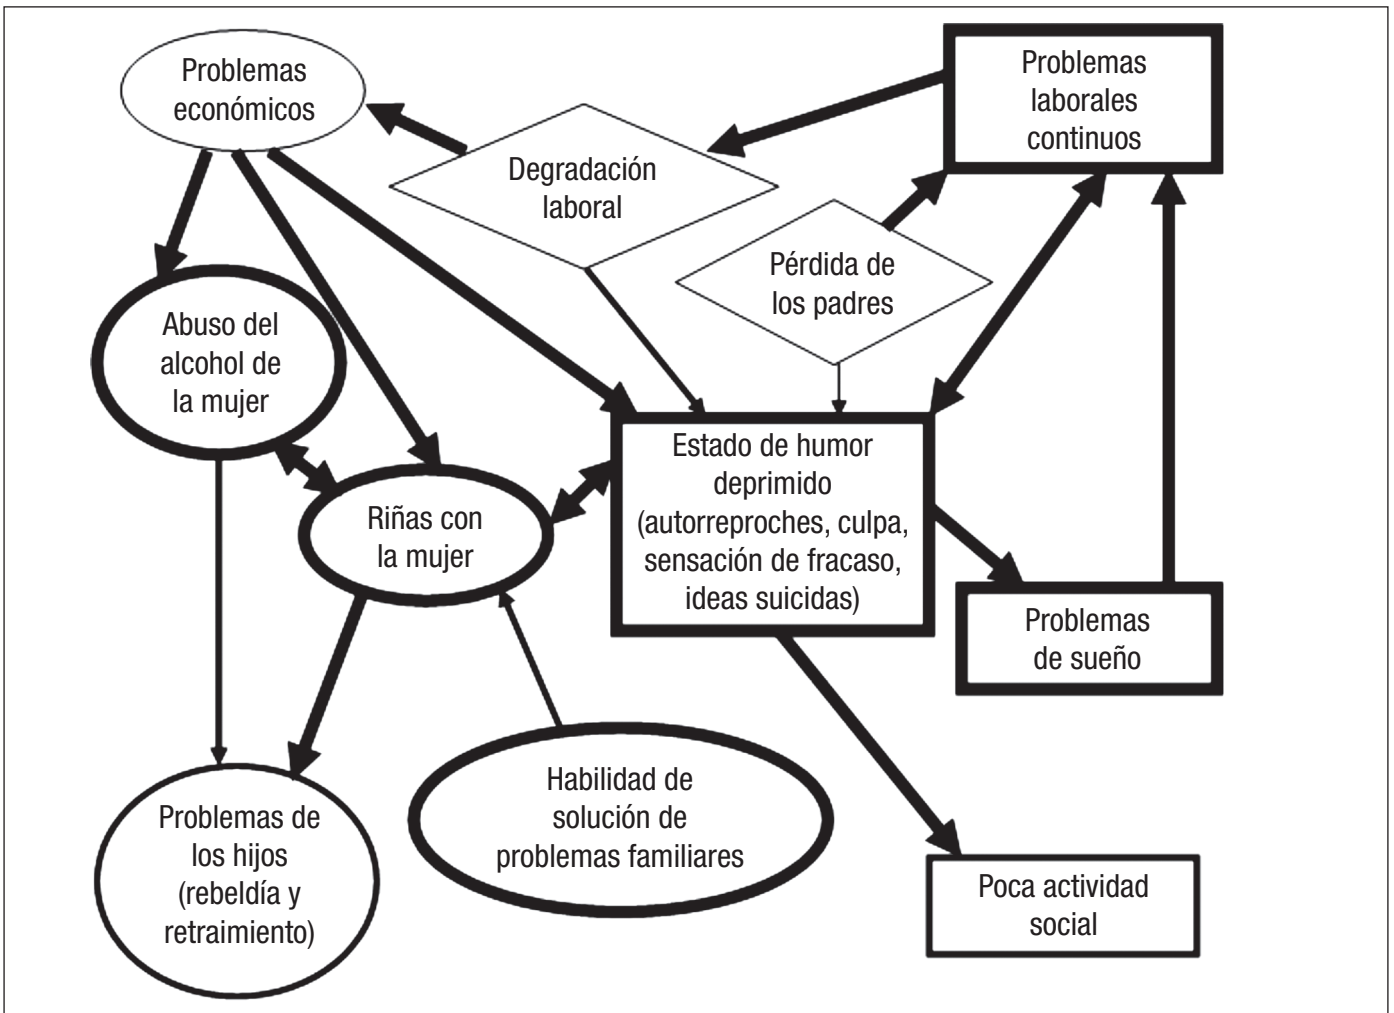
Problemas económicos

Problemas laborales continuos

Degradación laboral

Pérdida de los padres

Abuso del alcohol de la mujer

Estado de humor deprimido (autorreproches, culpa, sensación de fracaso, ideas suicidas)

Riñas con la mujer

Problemas de sueño

Habilidad de solución de problemas familiares

Problemas de los hijos (rebeldía y retraimiento)

Poca actividad social